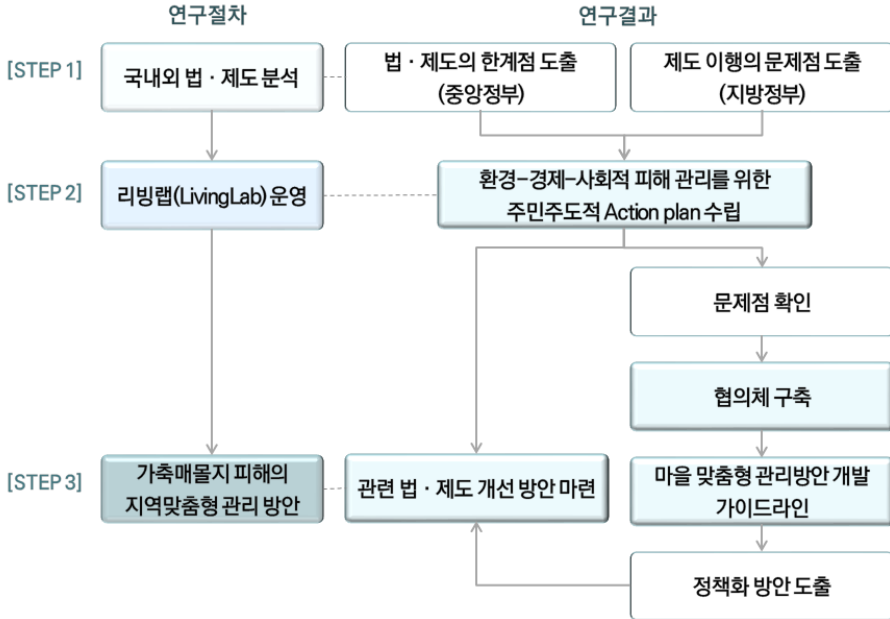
연구절차

연구결과

[STEP 1]

국내외 법 · 제도 분석

법 · 제도의 한계점 도출 (중앙정부)

제도 이행의 문제점 도출 (지방정부)

[STEP 2]

리빙랩(LivingLab) 운영

환경-경제-사회적 피해 관리를 위한 주민주도적 Action plan 수립

문제점 확인

협의체 구축

[STEP 3]

가축매몰지 피해의 지역맞춤형 관리 방안

관련 법 · 제도 개선 방안 마련

마을 맞춤형 관리방안 개발 가이드라인

정책화 방안 도출